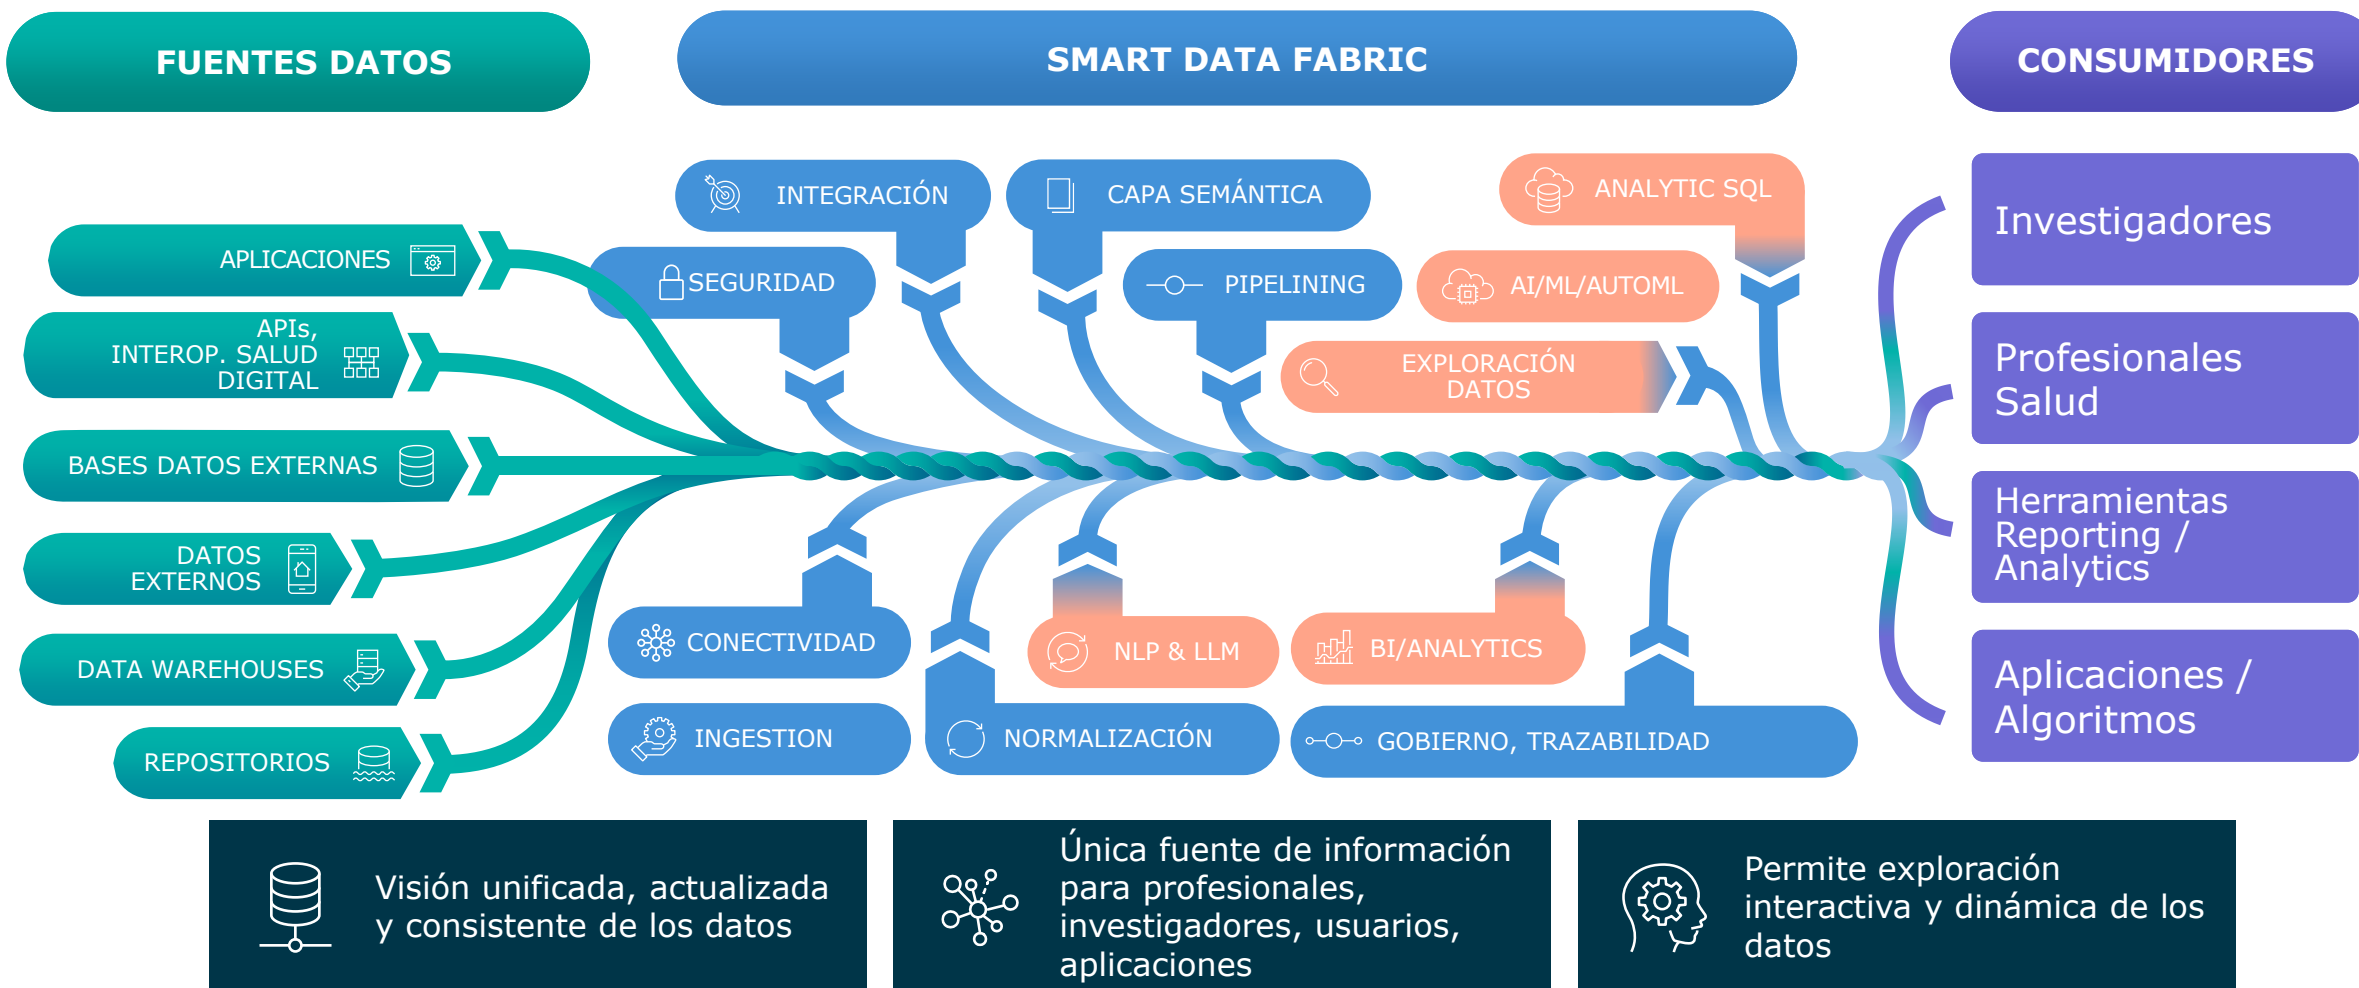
FUENTES DATOS

SMART DATA FABRIC

CONSUMIDORES

APLICACIONES

APIs, INTEROP. SALUD DIGITAL

BASES DATOS EXTERNAS

DATOS EXTERNOS

DATA WAREHOUSES

REPOSITORIOS

INTEGRACIÓN

CAPA SEMÁNTICA

ANALYTIC SQL

SEGURIDAD

PIPELINING

AI/ML/AUTOML

EXPLORACIÓN DATOS

CONECTIVIDAD

NLP & LLM

BI/ANALYTICS

INGESTION

NORMALIZACIÓN

GOBIERNO, TRAZABILIDAD

Investigadores

Profesionales Salud

Herramientas Reporting / Analytics

Aplicaciones / Algoritmos

Visión unificada, actualizada y consistente de los datos

Única fuente de información para profesionales, investigadores, usuarios, aplicaciones

Permite exploración interactiva y dinámica de los datos